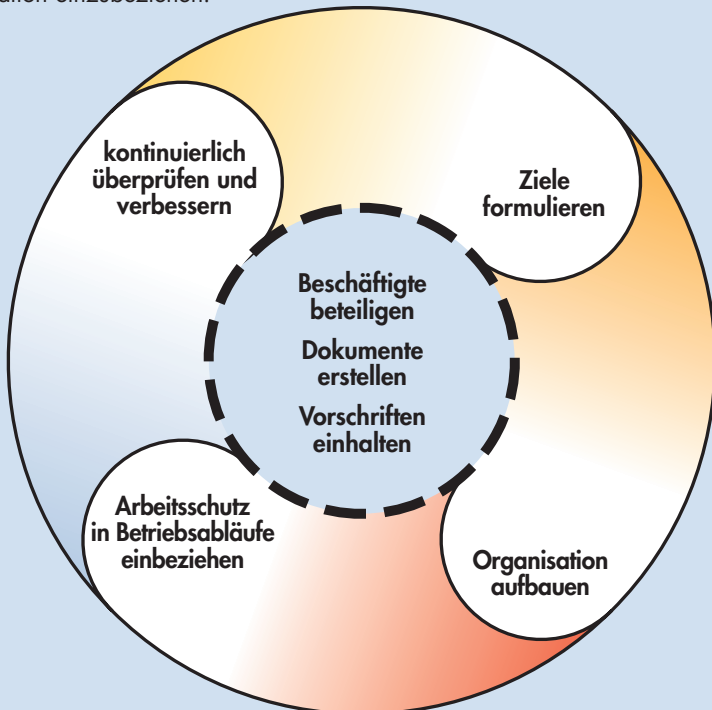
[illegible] einzubeziehen.

kontinuierlich überprüfen und verbessern

Ziele formulieren

Beschäftigte beteiligen

Dokumente erstellen

Vorschriften einhalten

Arbeitsschutz in Betriebsabläufe einbeziehen

Organisation aufbauen